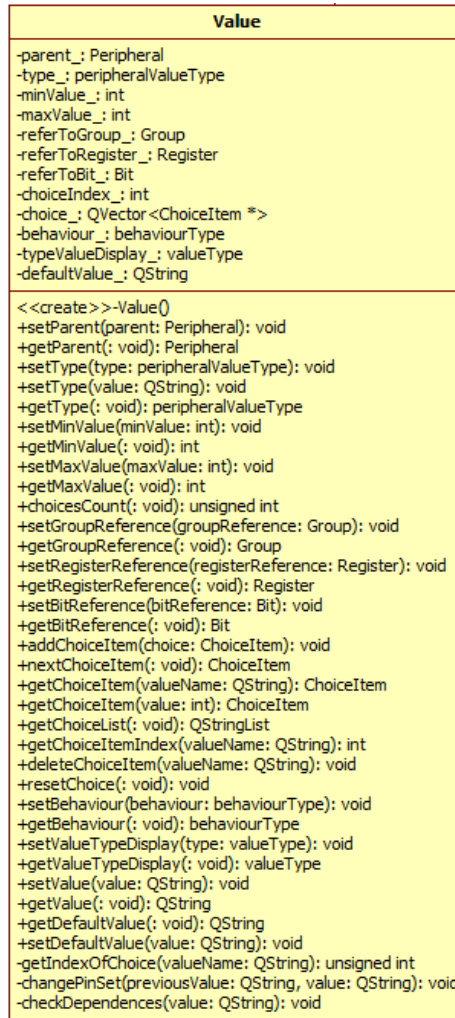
Value

-parent_: Peripheral
-type_: peripheralValueType
-minValue_: int
-maxValue_: int
-referToGroup_: Group
-referToRegister_: Register
-referToBit_: Bit
-choiceIndex_: int
-choice_: QVector<ChoiceItem *>
-behaviour_: behaviourType
-typeValueDisplay_: valueType
-defaultValue_: QString

<<create>>-Value()
+setParent(parent: Peripheral): void
+getParent(: void): Peripheral
+setType(type: peripheralValueType): void
+setType(value: QString): void
+getType(: void): peripheralValueType
+setMinValue(minValue: int): void
+getMinValue(: void): int
+setMaxValue(maxValue: int): void
+getMaxValue(: void): int
+choicesCount(: void): unsigned int
+setGroupReference(groupReference: Group): void
+getGroupReference(: void): Group
+setRegisterReference(registerReference: Register): void
+getRegisterReference(: void): Register
+setBitReference(bitReference: Bit): void
+getBitReference(: void): Bit
+addChoiceItem(choice: ChoiceItem): void
+nextChoiceItem(: void): ChoiceItem
+getChoiceItem(valueName: QString): ChoiceItem
+getChoiceItem(value: int): ChoiceItem
+getChoiceList(: void): QStringList
+getChoiceItemIndex(valueName: QString): int
+deleteChoiceItem(valueName: QString): void
+resetChoice(: void): void
+setBehaviour(behaviour: behaviourType): void
+getBehaviour(: void): behaviourType
+setValueTypeDisplay(type: valueType): void
+getValueTypeDisplay(: void): valueType
+setValue(value: QString): void
+getValue(: void): QString
+getDefaultValue(: void): QString
+setDefaultValue(value: QString): void
-getIndexOfChoice(valueName: QString): unsigned int
-changePinSet(previousValue: QString, value: QString): void
-checkDependences(value: QString): void